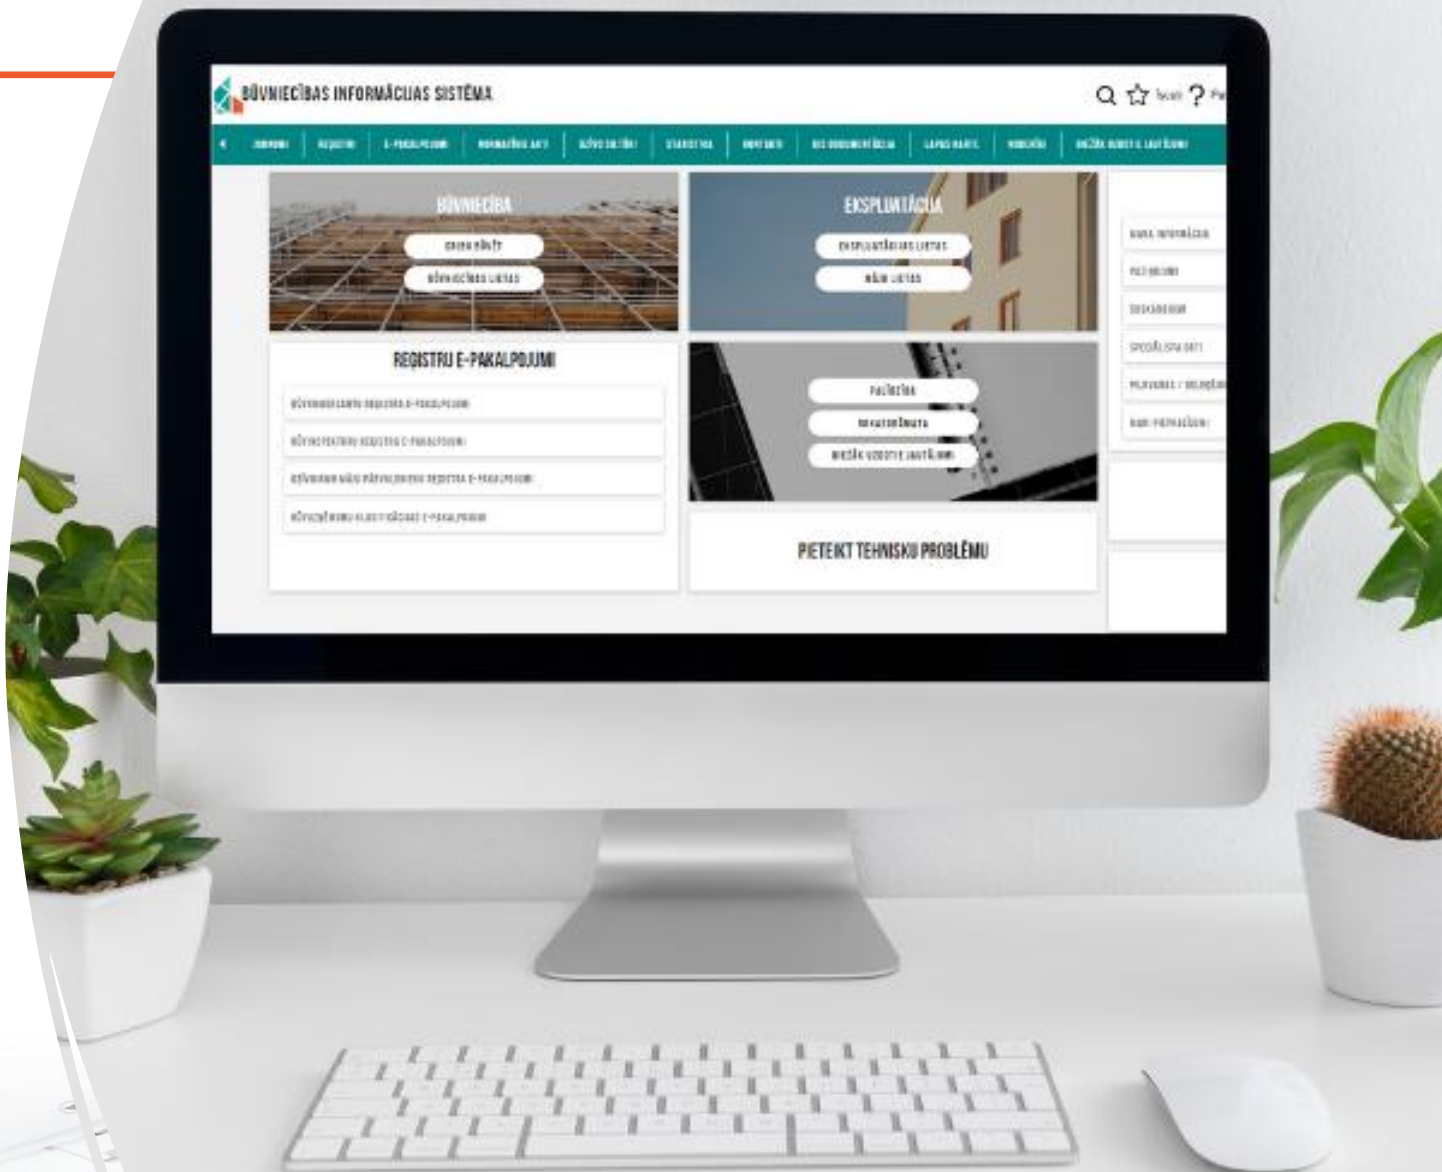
BŪVNIECĪBAS INFORMĀCIJAS SISTĒMA

JAUNUMI | REĢISTRI | E-PAKALPOJUMI | NORMATĪVIE AKTI | BŪVJU SALĪDZ. | STATISTIKA | KONTAKTI | BIS DOKUMENTĀCIJA | LAPAS KARTE | VIDEOKLIPI | BIEŽĀK UZDOTIE JAUTĀJUMI

BŪVNIECĪBA
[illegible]
BŪVNIECĪBAS LIETAS

EKSPLUATĀCIJA
EKSPLUATĀCIJAS LIETAS
MĀJU LIETAS

REĢISTRU E-PAKALPOJUMI
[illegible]
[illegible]
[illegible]
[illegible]

PALĪDZĪBA
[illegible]
BIEŽĀK UZDOTIE JAUTĀJUMI

PIETEIKT TEHNISKU PROBLĒMU

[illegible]
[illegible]
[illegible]
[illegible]
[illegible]
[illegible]